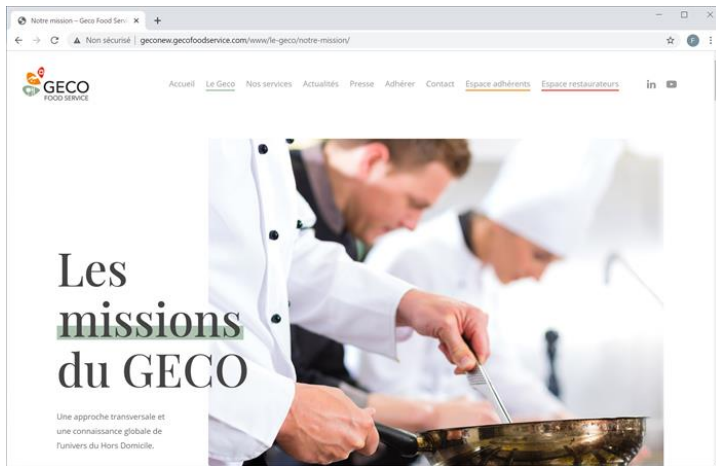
Notre mission – Geco Food Serv ×
+
Non sécurisé | geconew.gecofoodservice.com/www/le-geco/notre-mission/

GECO
FOOD SERVICE

Accueil Le Geco Nos services Actualités Presse Adhérer Contact Espace adhérents Espace restaurateurs

Les missions du GECO

Une approche transversale et une connaissance globale de l'univers du Hors Domicile.